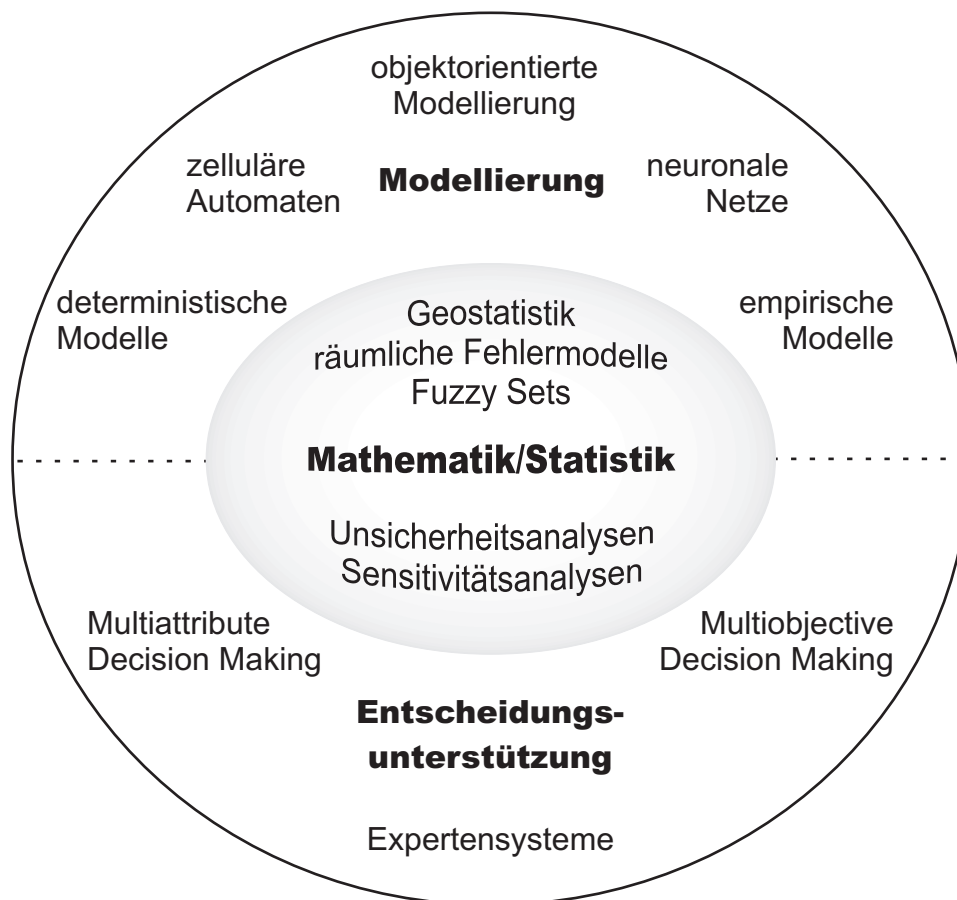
objektorientierte Modellierung

zelluläre Automaten

Modellierung

neuronale Netze

deterministische Modelle

Geostatistik
räumliche Fehlermodelle
Fuzzy Sets

empirische Modelle

Mathematik/Statistik

Unsicherheitsanalysen
Sensitivitätsanalysen

Multiattribute Decision Making

Multiobjective Decision Making

Entscheidungsunterstützung

Expertensysteme